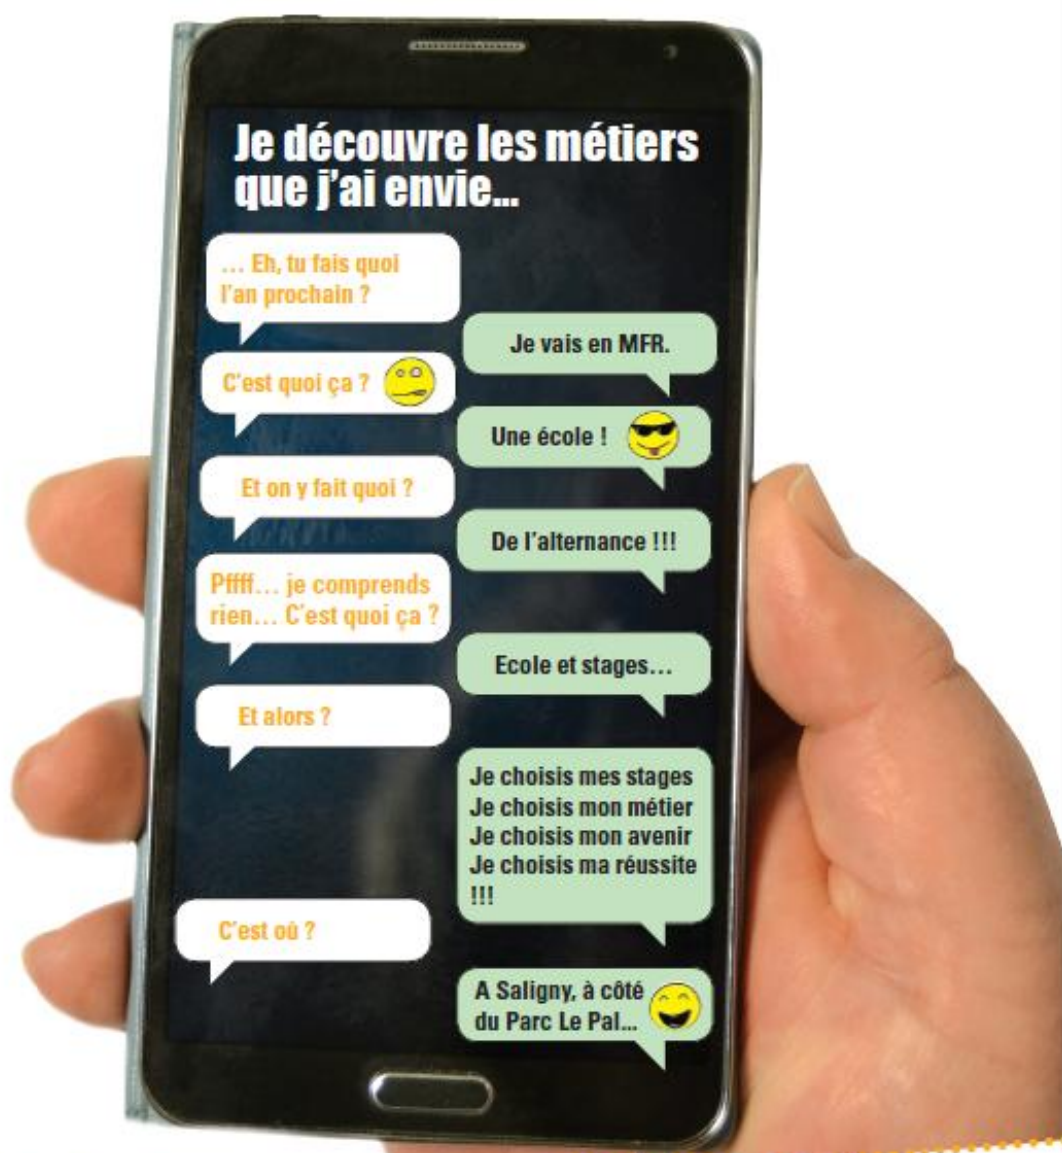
Je découvre les métiers que j'ai envie...

... Eh, tu fais quoi l'an prochain ?

Je vais en MFR.

C'est quoi ça ?

Une école !

Et on y fait quoi ?

De l'alternance !!!

Pffff... je comprends rien... C'est quoi ça ?

Ecole et stages...

Et alors ?

Je choisis mes stages
Je choisis mon métier
Je choisis mon avenir
Je choisis ma réussite !!!

C'est où ?

A Saligny, à côté du Parc Le Pal...